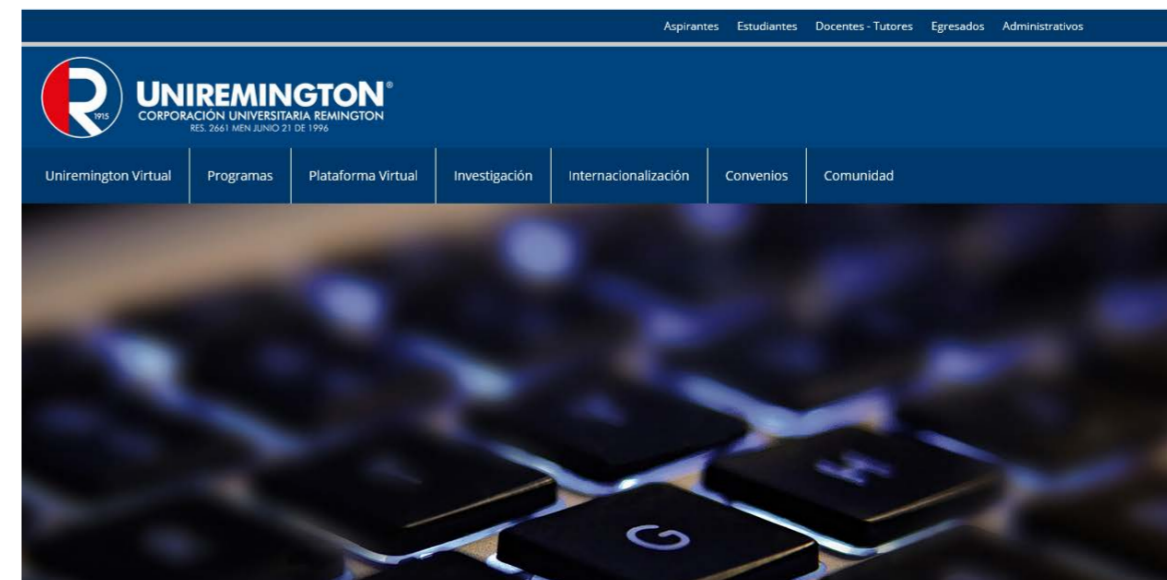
Aspirantes Estudiantes Docentes - Tutores Egresados Administrativos

R 1915

UNIREMINGTON®
CORPORACIÓN UNIVERSITARIA REMINGTON
RES. 2661 MEN JUNIO 21 DE 1996

Uniremington Virtual | Programas | Plataforma Virtual | Investigación | Internacionalización | Convenios | Comunidad

G H